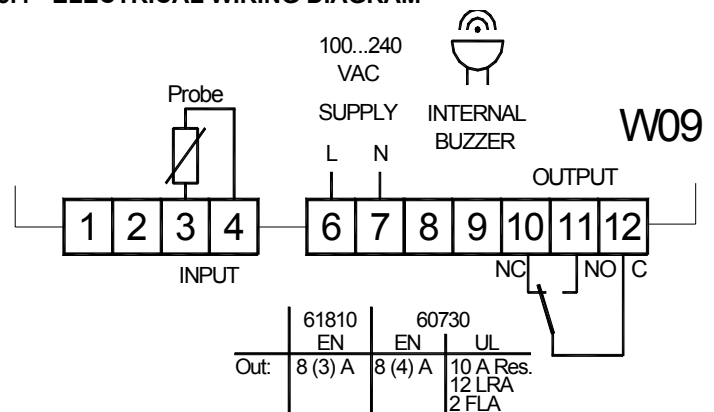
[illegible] ELECTRICAL WIRING DIAGRAM

100...240 VAC

SUPPLY

INTERNAL BUZZER

W09

Probe

L N

OUTPUT

1 2 3 4

6 7 8 9 10 11 12

INPUT

NC NO C

| | 61810 EN | 60730 EN | UL |
|---|---|---|---|
| Out: | 8 (3) A | 8 (4) A | 10 A Res. 12 LRA 2 FLA |